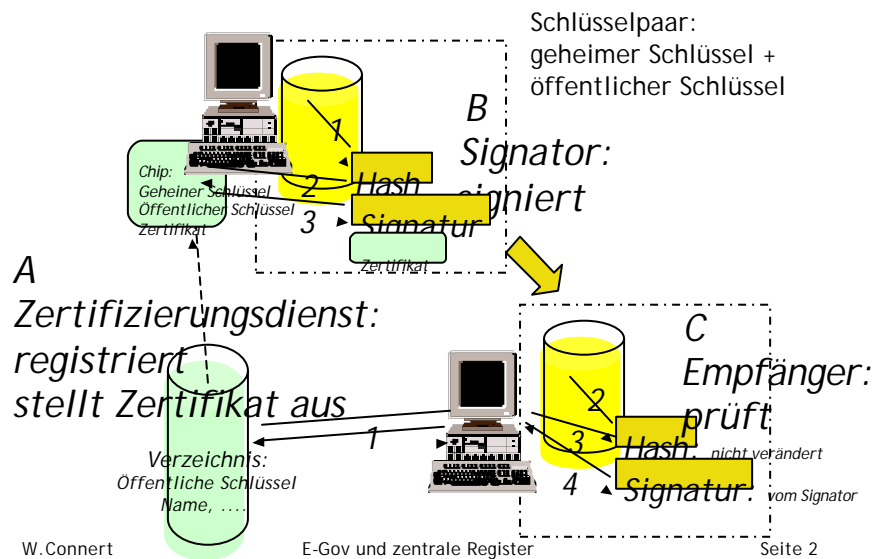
Schlüsselpaar:
geheimer Schlüssel +
öffentlicher Schlüssel

B
Signator:
signiert

Chip:
Geheimer Schlüssel
Öffentlicher Schlüssel
Zertifikat

1
2 Hash
3 Signatur
Zertifikat

A
Zertifizierungsdienst:
registriert
stellt Zertifikat aus

Verzeichnis:
Öffentliche Schlüssel
Name, ….

1

C
Empfänger:
prüft

2
3 Hash: nicht verändert
4 Signatur: vom Signator

W.Connert E-Gov und zentrale Register Seite 2